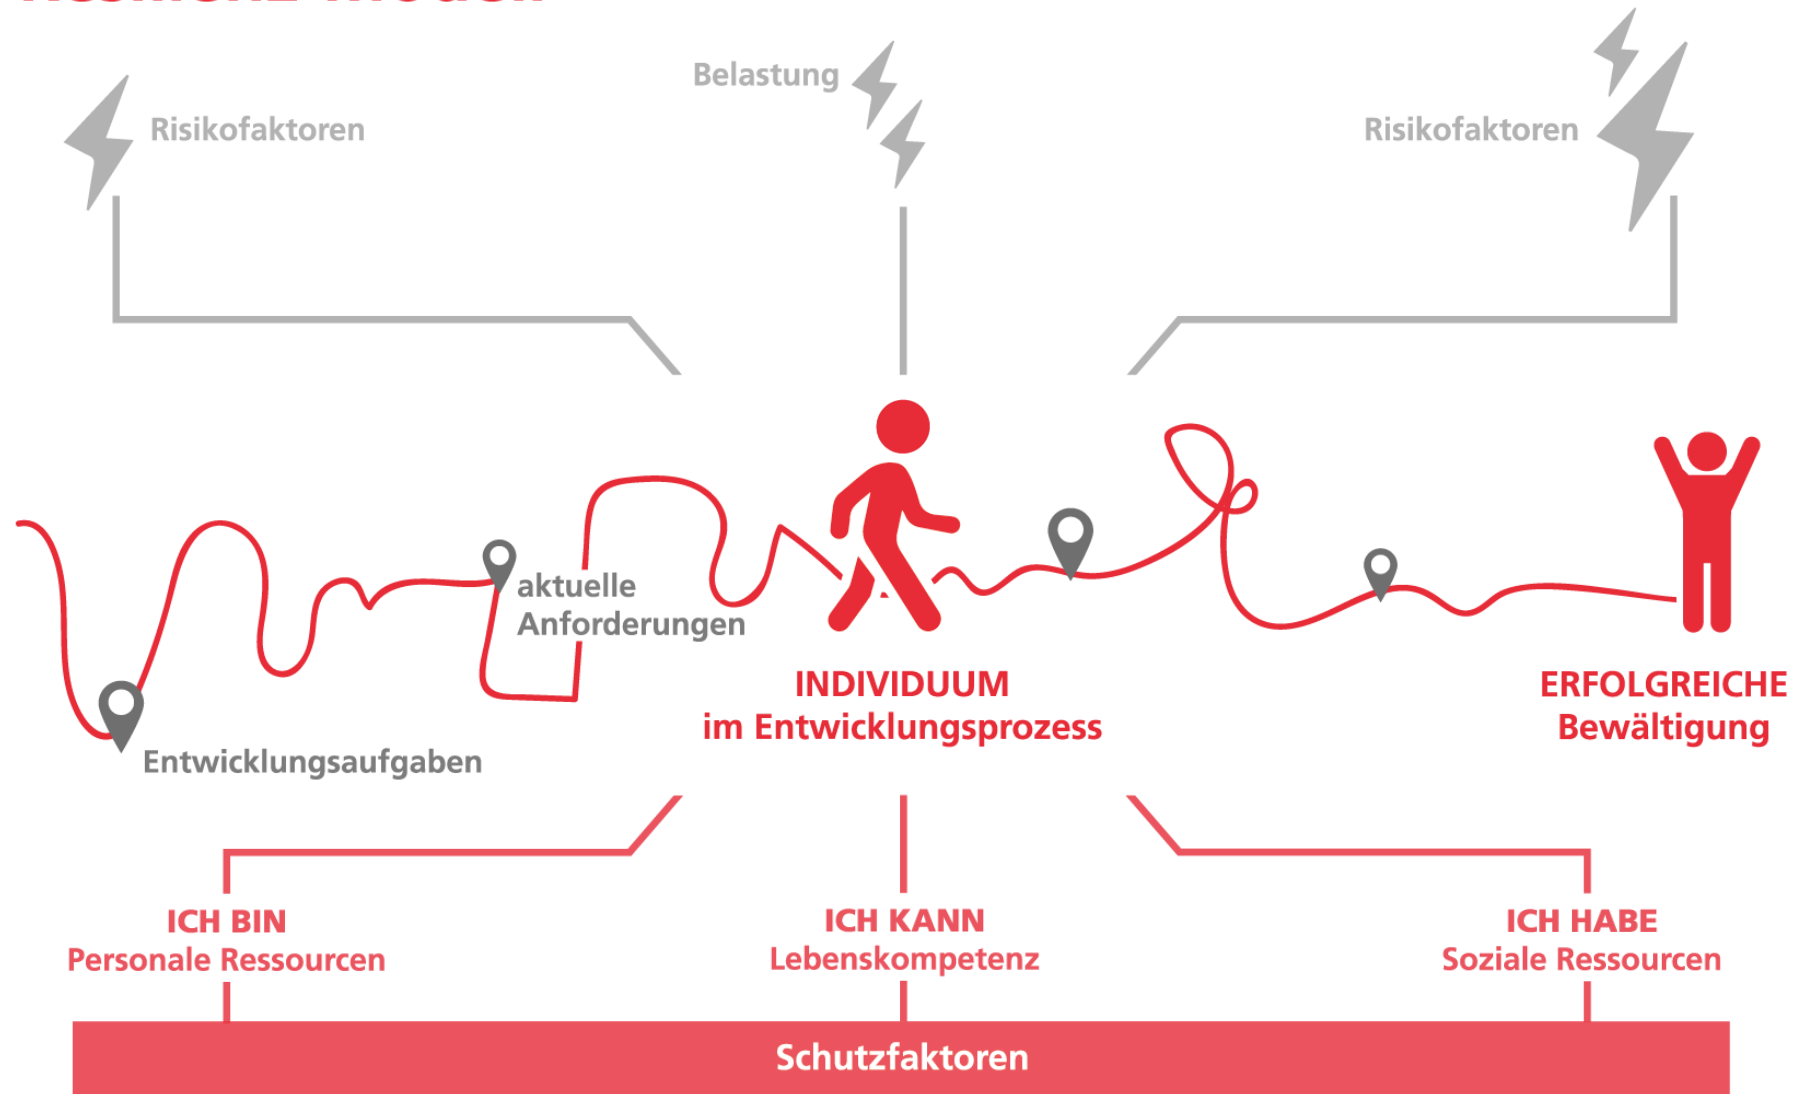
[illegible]

Belastung

Risikofaktoren

Risikofaktoren

aktuelle Anforderungen

Entwicklungsaufgaben

INDIVIDUUM
im Entwicklungsprozess

ERFOLGREICHE
Bewältigung

ICH BIN
Personale Ressourcen

ICH KANN
Lebenskompetenz

ICH HABE
Soziale Ressourcen

Schutzfaktoren